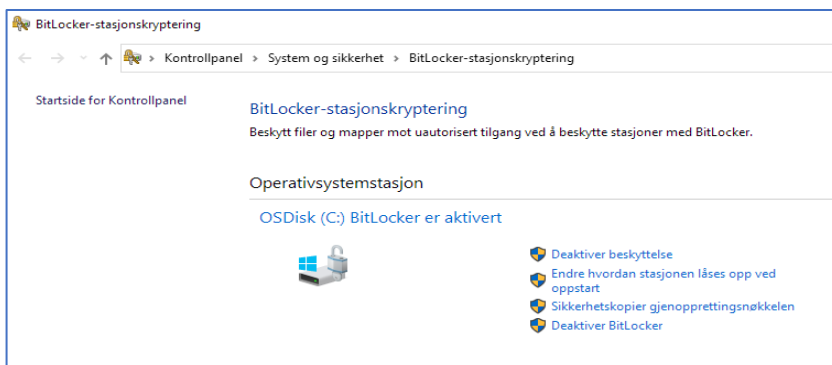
BitLocker-stasjonskryptering

Kontrollpanel > System og sikkerhet > BitLocker-stasjonskryptering

Startside for Kontrollpanel

BitLocker-stasjonskryptering

Beskytt filer og mapper mot uautorisert tilgang ved å beskytte stasjoner med BitLocker.

Operativsystemstasjon

OSDisk (C:) BitLocker er aktivert

Deaktiver beskyttelse

Endre hvordan stasjonen låses opp ved oppstart

Sikkerhetskopier gjenopprettingsnøkkelen

Deaktiver BitLocker